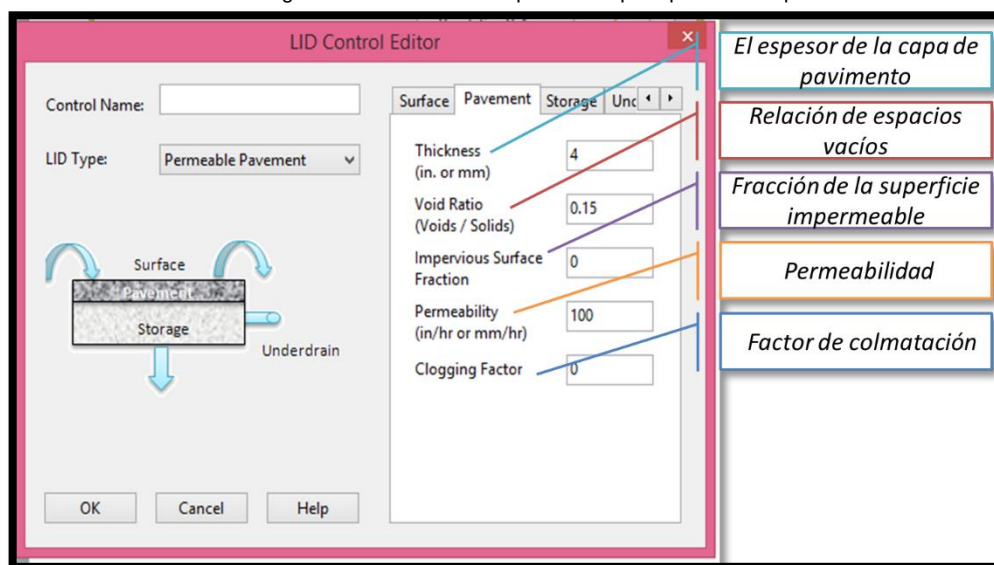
LID Control Editor

Control Name:

LID Type: Permeable Pavement

Surface

Pavement

Storage

Underdrain

OK Cancel Help

Surface Pavement Storage Unc

Thickness (in. or mm) 4

Void Ratio (Voids / Solids) 0.15

Impervious Surface Fraction 0

Permeability (in/hr or mm/hr) 100

Clogging Factor 0

El espesor de la capa de pavimento

Relación de espacios vacíos

Fracción de la superficie impermeable

Permeabilidad

Factor de colmatación